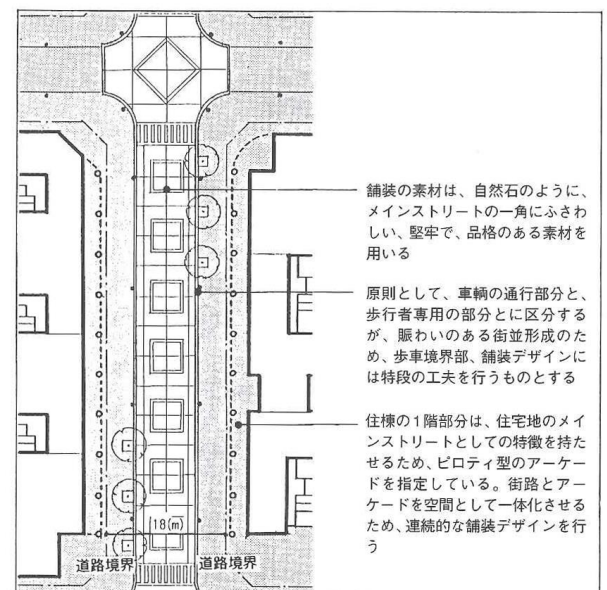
舗装の素材は、自然石のように、メインストリートの一角にふさわしい、堅牢で、品格のある素材を用いる

原則として、車輌の通行部分と、歩行者専用の部分とに区分するが、賑わいのある街並形成のため、歩車境界部、舗装デザインには特段の工夫を行うものとする

住棟の1階部分は、住宅地のメインストリートとしての特徴を持たせるため、ピロティ型のアーケードを指定している。街路とアーケードを空間として一体化させるため、連続的な舗装デザインを行う

18(m)

道路境界

道路境界